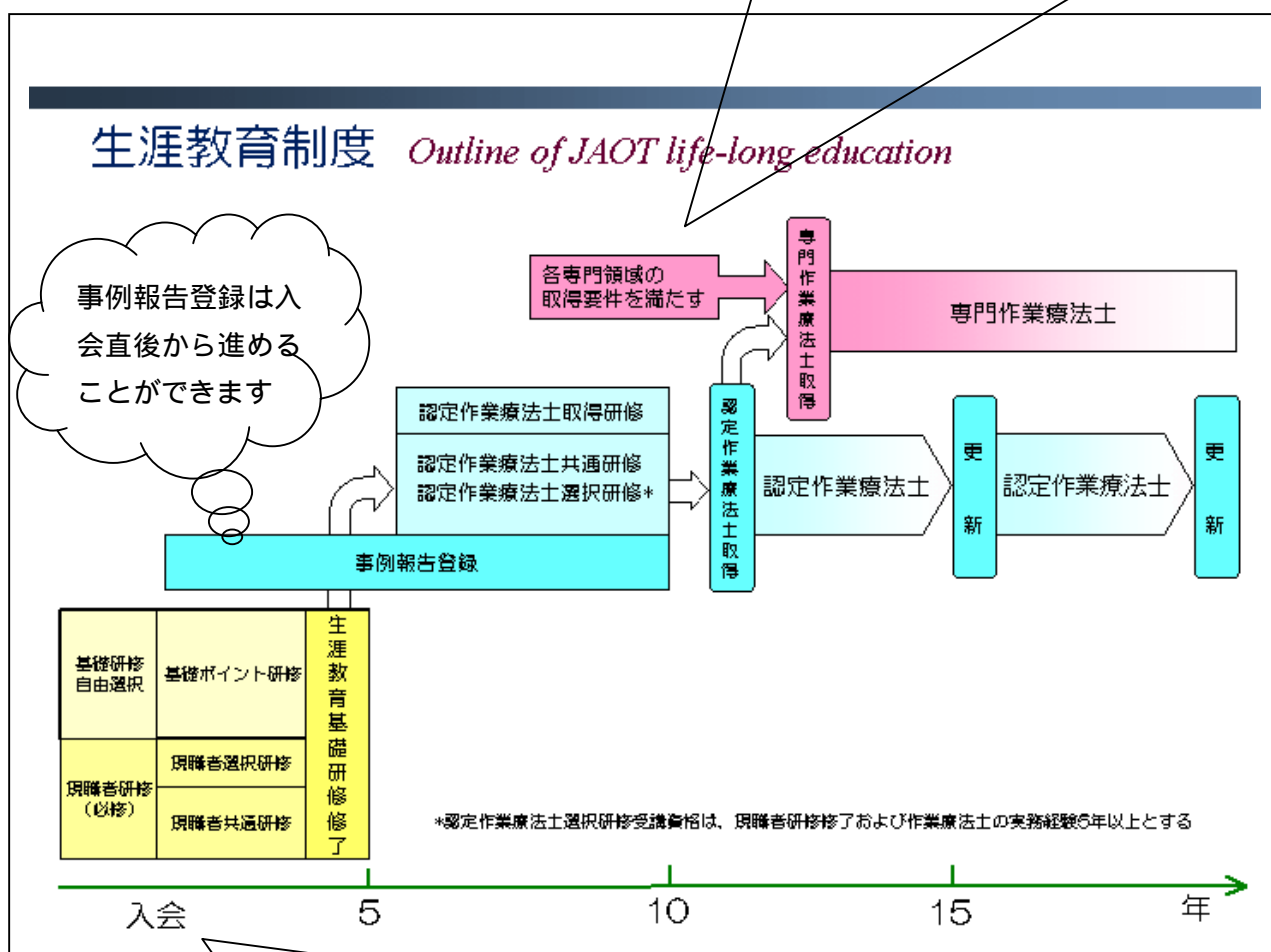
生涯教育制度 Outline of JAOT life-long education

事例報告登録は入会直後から進めることができます

各専門領域の取得要件を満たす

専門作業療法士取得

専門作業療法士

認定作業療法士取得研修

認定作業療法士共通研修
認定作業療法士選択研修*

認定作業療法士取得

認定作業療法士

更新

認定作業療法士

更新

事例報告登録

| 基礎研修自由選択 | 基礎ポイント研修 |
|---|---|
| 現職者研修（必修） | 現職者選択研修 |
| | 現職者共通研修 |

生涯教育基礎研修修了

*認定作業療法士選択研修受講資格は、現職者研修修了および作業療法士の実務経験5年以上とする

入会　5　10　15　年